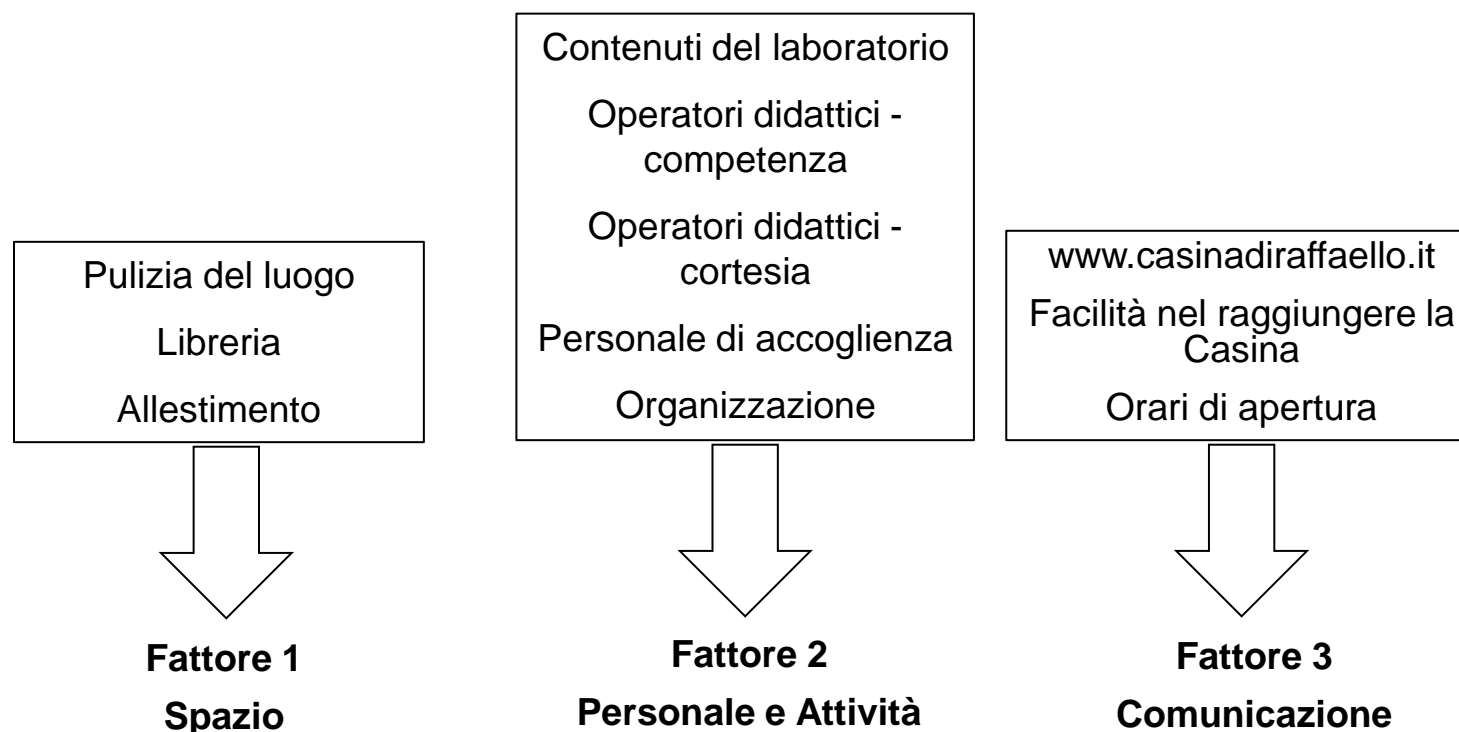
Pulizia del luogo

Libreria

Allestimento

Fattore 1

Spazio

Contenuti del laboratorio

Operatori didattici - competenza

Operatori didattici - cortesia

Personale di accoglienza

Organizzazione

Fattore 2

Personale e Attività

www.casinadiraffaello.it

Facilità nel raggiungere la Casina

Orari di apertura

Fattore 3

Comunicazione